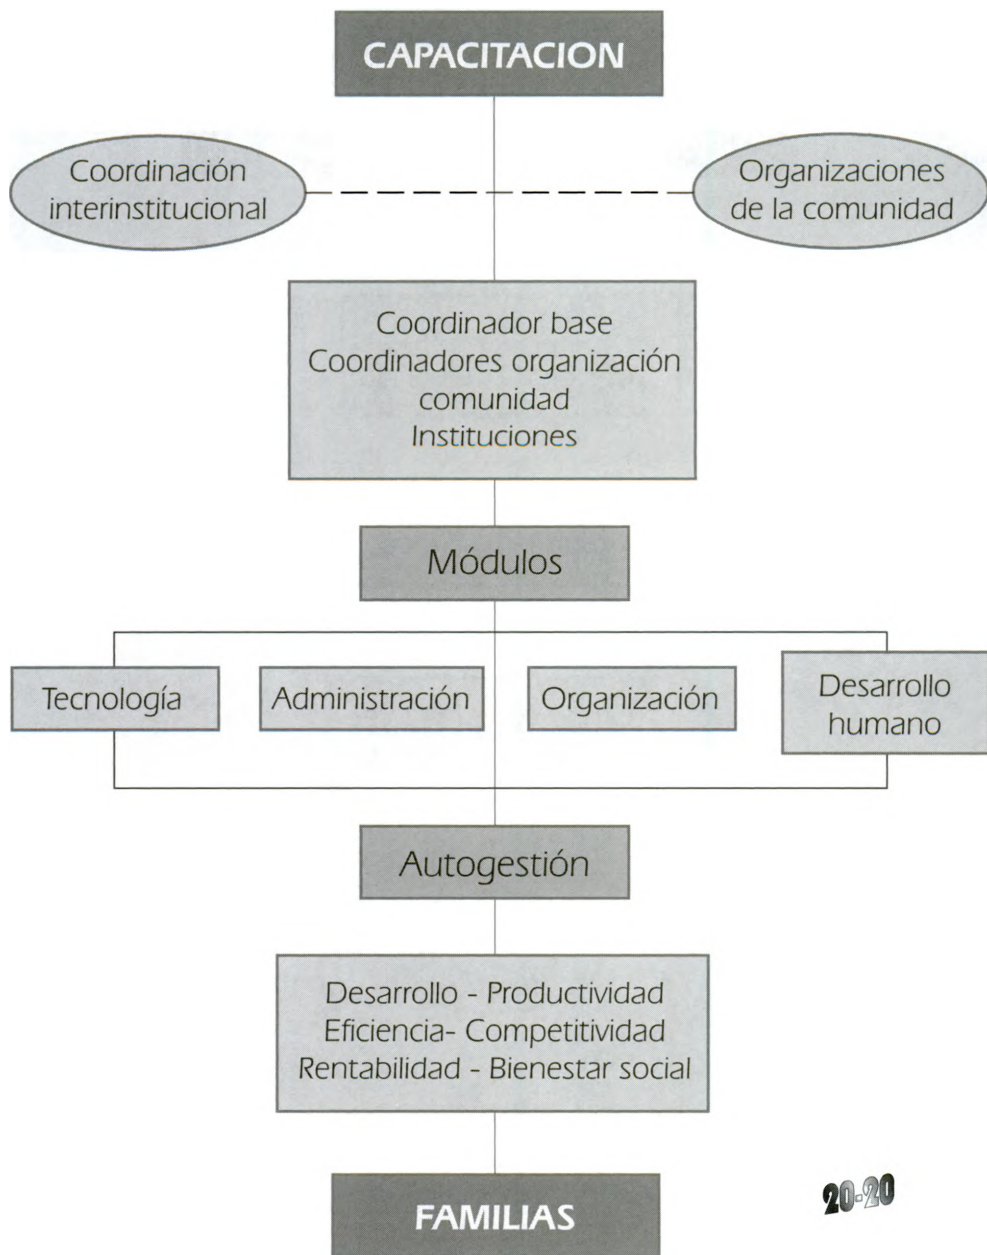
CAPACITACION

Coordinación interinstitucional

Organizaciones de la comunidad

Coordinador base
Coordinadores organización comunidad
Instituciones

Módulos

Tecnología

Administración

Organización

Desarrollo humano

Autogestión

Desarrollo - Productividad
Eficiencia- Competitividad
Rentabilidad - Bienestar social

FAMILIAS

20-20